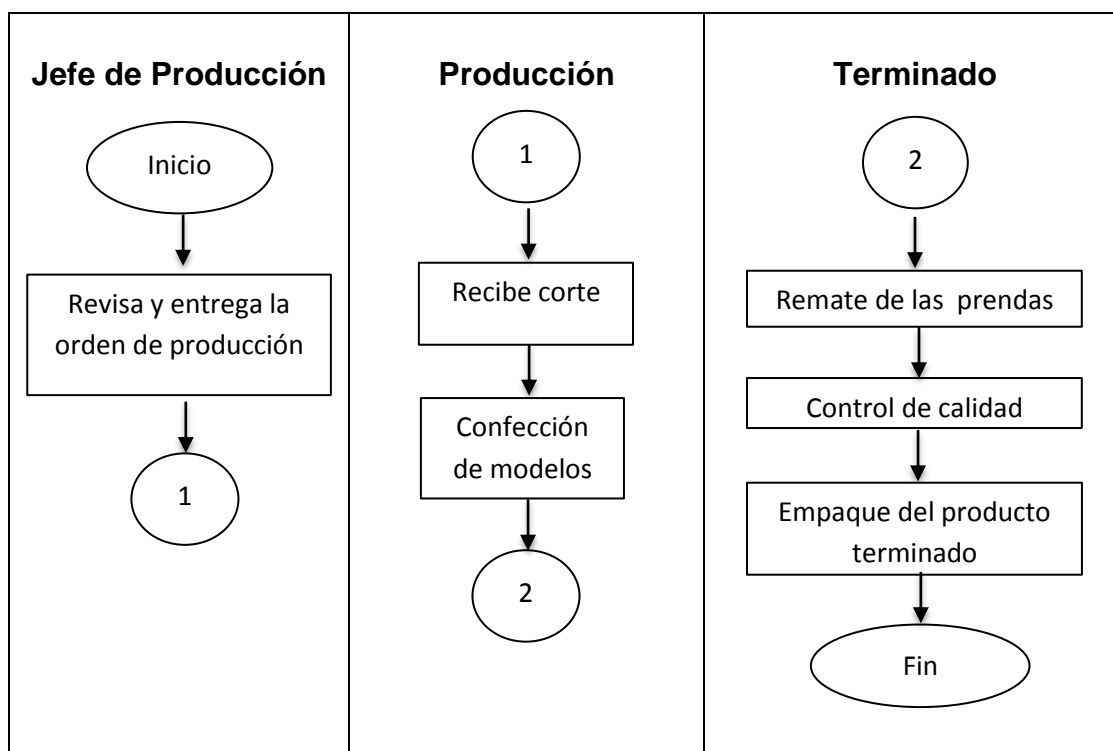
| Jefe de Producción | Producción | Terminado |
|---|---|---|
| Inicio | 1 | 2 |
| Revisa y entrega la orden de producción | Recibe corte | Remate de las prendas |
| 1 | Confección de modelos | Control de calidad |
| | 2 | Empaque del producto terminado |
| | | Fin |